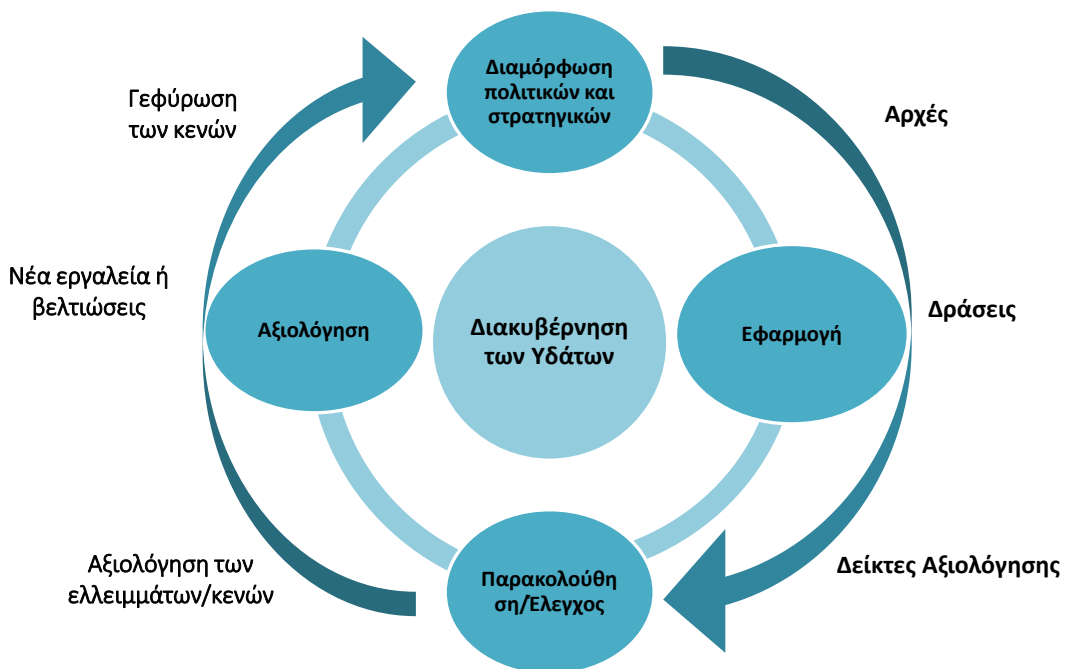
Διαμόρφωση πολιτικών και στρατηγικών

Γεφύρωση των κενών

Αρχές

Νέα εργαλεία ή βελτιώσεις

Αξιολόγηση

Διακυβέρνηση των Υδάτων

Εφαρμογή

Δράσεις

Αξιολόγηση των ελλειμμάτων/κενών

Παρακολούθηση/Ελεγχος

Δείκτες Αξιολόγησης